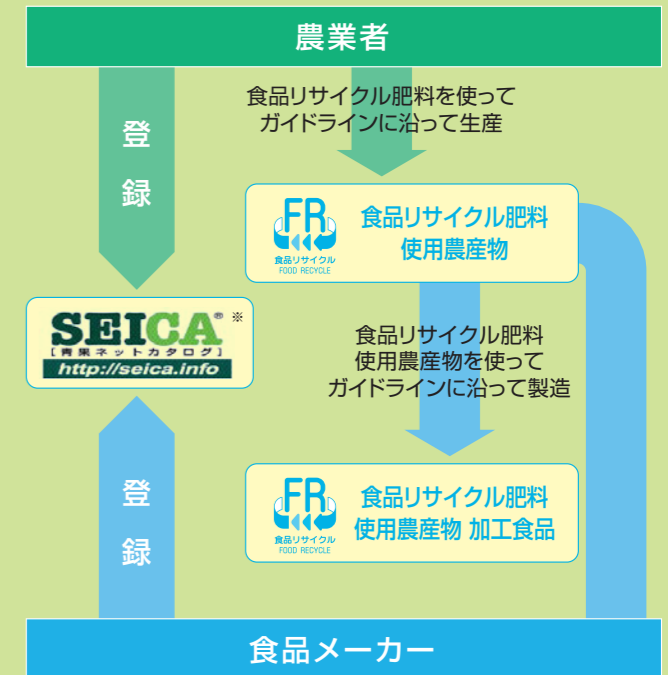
農業者

登録

食品リサイクル肥料を使って
ガイドラインに沿って生産

FR
食品リサイクル
FOOD RECYCLE

食品リサイクル肥料
使用農産物

SEICA®
【青果ネットカタログ】
http://seica.info
※

食品リサイクル肥料
使用農産物を使って
ガイドラインに沿って製造

登録

FR
食品リサイクル
FOOD RECYCLE

食品リサイクル肥料
使用農産物 加工食品

食品メーカー